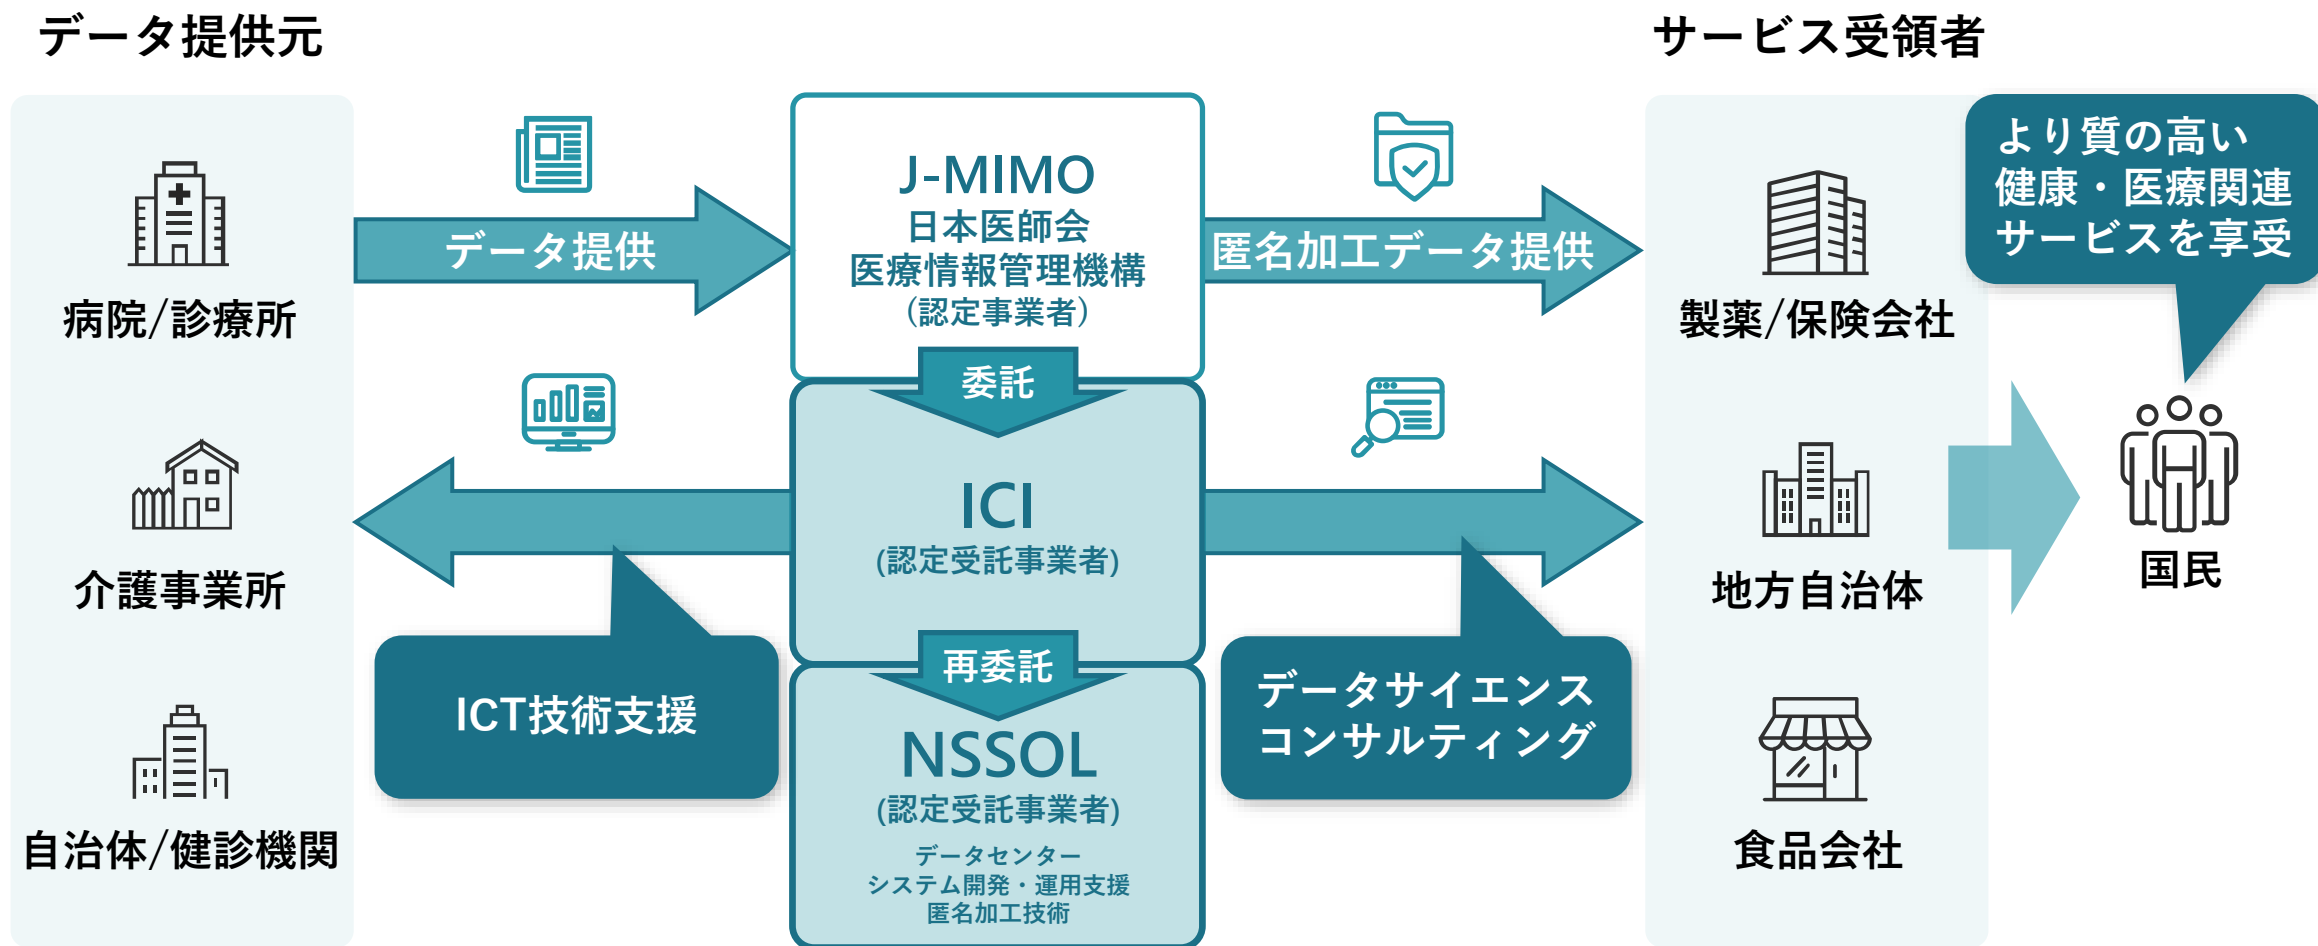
データ提供元

病院/診療所

介護事業所

自治体/健診機関

データ提供

ICT技術支援

J-MIMO
日本医師会
医療情報管理機構
(認定事業者)

委託

ICI
(認定受託事業者)

再委託

NSSOL
(認定受託事業者)
データセンター
システム開発・運用支援
匿名加工技術

匿名加工データ提供

データサイエンス
コンサルティング

サービス受領者

より質の高い
健康・医療関連
サービスを享受

製薬/保険会社

地方自治体

食品会社

国民